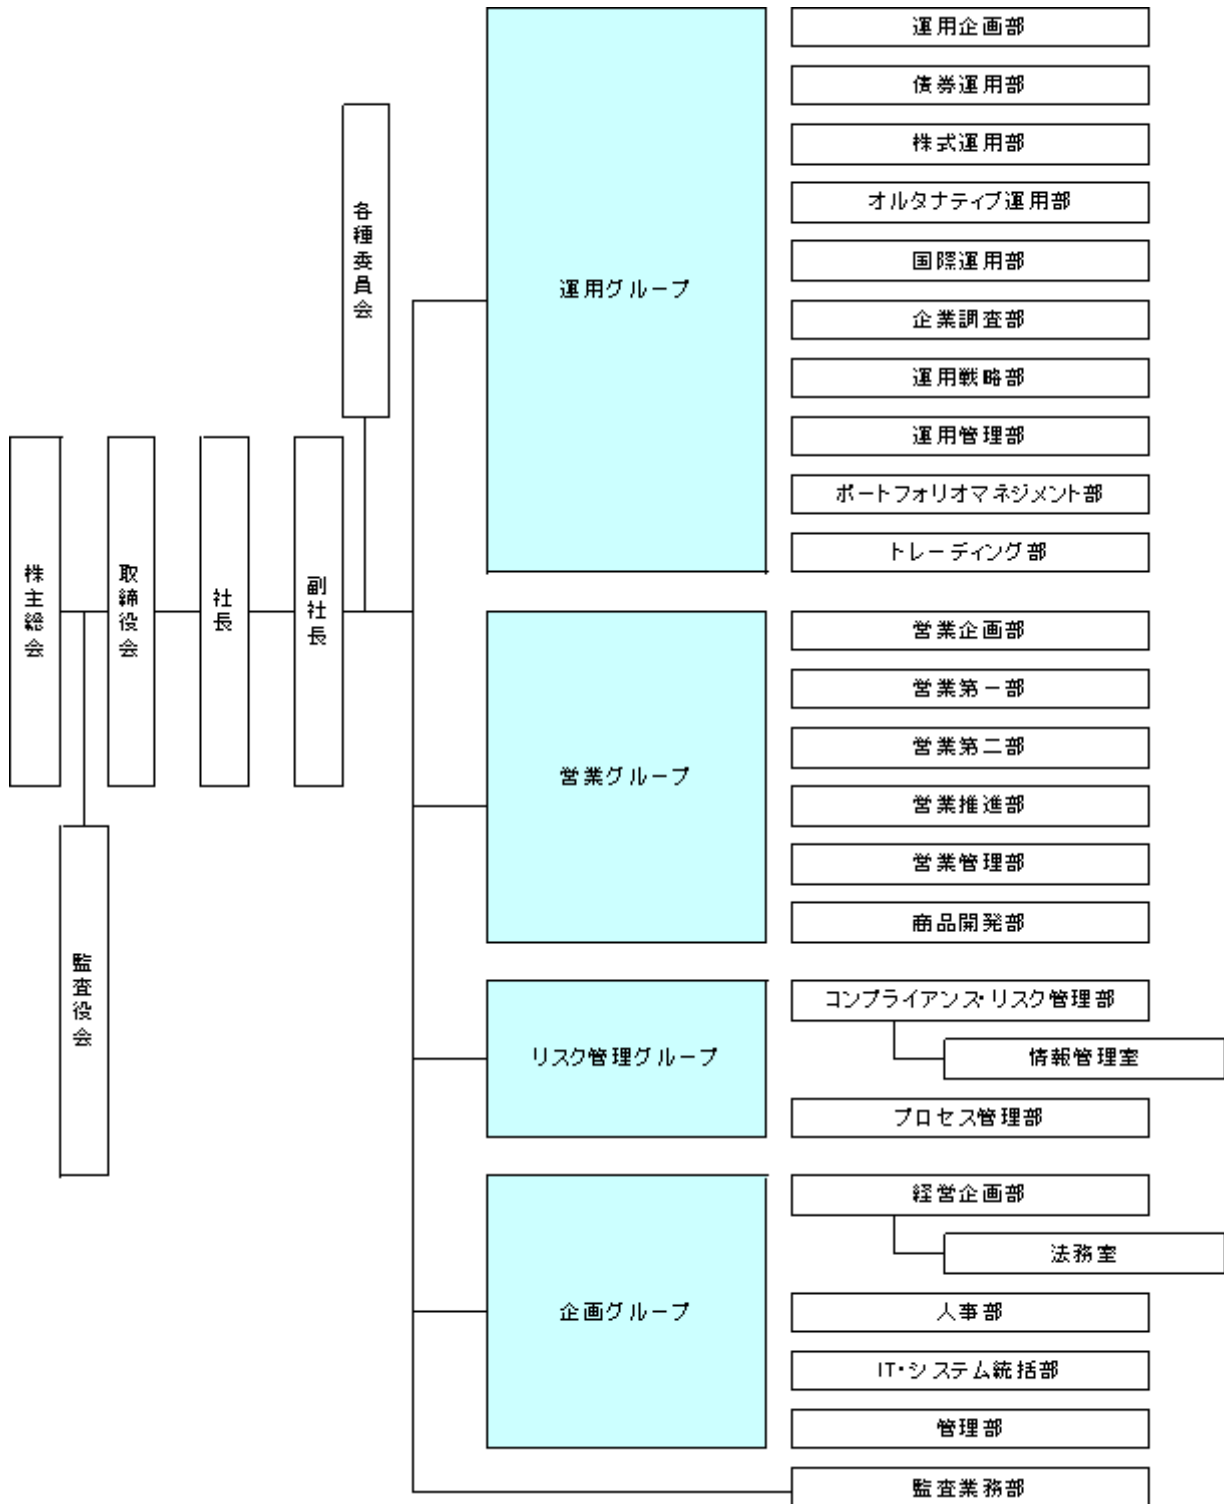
株主総会

取締役会

監査役会

社長

副社長

各種委員会

運用グループ

運用企画部

債券運用部

株式運用部

オルタナティブ運用部

国際運用部

企業調査部

運用戦略部

運用管理部

ポートフォリオマネジメント部

トレーディング部

営業グループ

営業企画部

営業第一部

営業第二部

営業推進部

営業管理部

商品開発部

リスク管理グループ

コンプライアンス・リスク管理部

情報管理室

プロセス管理部

企画グループ

経営企画部

法務室

人事部

IT・システム統括部

管理部

監査業務部